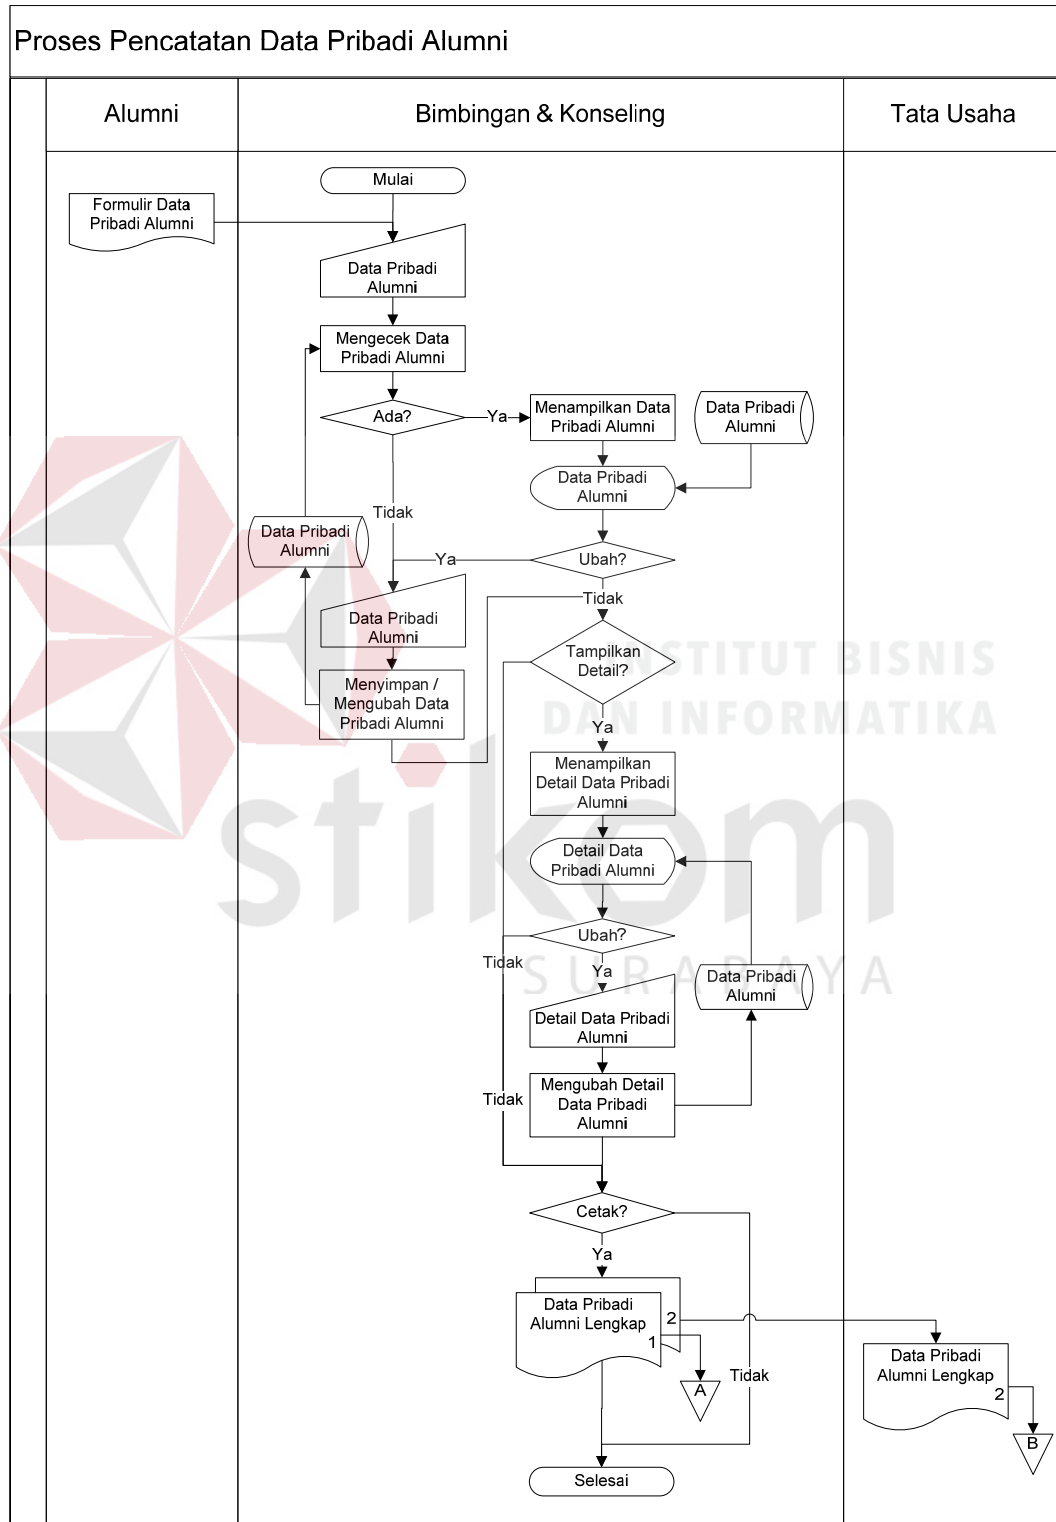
Proses Pencatatan Data Pribadi Alumni

Alumni

Bimbingan & Konseling

Tata Usaha

Mulai

Formulir Data Pribadi Alumni

Data Pribadi Alumni

Mengecek Data Pribadi Alumni

Ada?

Ya

Menampilkan Data Pribadi Alumni

Data Pribadi Alumni

Data Pribadi Alumni

Tidak

Data Pribadi Alumni

Ya

Ubah?

Tidak

Data Pribadi Alumni

Tampilkan Detail?

Menyimpan / Mengubah Data Pribadi Alumni

Ya

Menampilkan Detail Data Pribadi Alumni

Detail Data Pribadi Alumni

Ubah?

Tidak

Ya

Data Pribadi Alumni

Detail Data Pribadi Alumni

Tidak

Mengubah Detail Data Pribadi Alumni

Cetak?

Ya

Data Pribadi Alumni Lengkap

2

1

A

Tidak

Data Pribadi Alumni Lengkap

2

B

Selesai

INSTITUT BISNIS DAN INFORMATIKA stikom SURABAYA